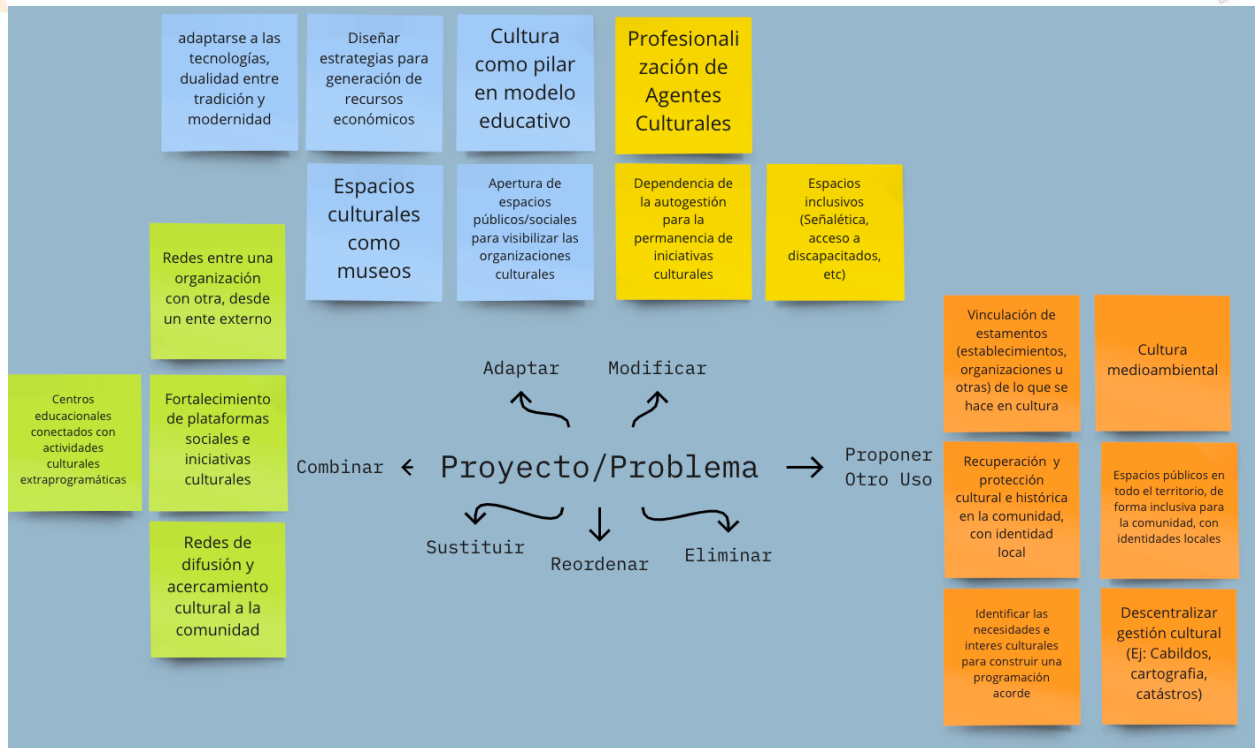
adaptarse a las tecnologías, dualidad entre tradición y modernidad

Diseñar estrategias para generación de recursos económicos

Cultura como pilar en modelo educativo

Profesionalización de Agentes Culturales

Espacios culturales como museos

Apertura de espacios públicos/sociales para visibilizar las organizaciones culturales

Dependencia de la autogestión para la permanencia de iniciativas culturales

Espacios inclusivos (Señalética, acceso a discapacitados, etc)

Redes entre una organización con otra, desde un ente externo

Centros educacionales conectados con actividades culturales extraprogramáticas

Fortalecimiento de plataformas sociales e iniciativas culturales

Redes de difusión y acercamiento cultural a la comunidad

Adaptar

Modificar

Combinar

Proyecto/Problema

Proponer Otro Uso

Sustituir

Reordenar

Eliminar

Vinculación de estamentos (establecimientos, organizaciones u otras) de lo que se hace en cultura

Cultura medioambiental

Recuperación y protección cultural e histórica en la comunidad, con identidad local

Espacios públicos en todo el territorio, de forma inclusiva para la comunidad, con identidades locales

Identificar las necesidades e interes culturales para construir una programación acorde

Descentralizar gestión cultural (Ej: Cabildos, cartografia, catástros)